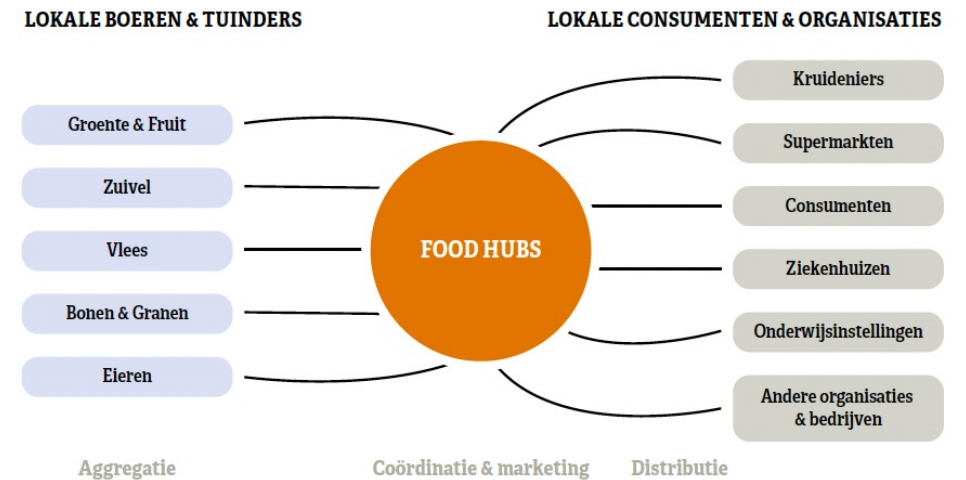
LOKALE BOEREN & TUINDERS

LOKALE CONSUMENTEN & ORGANISATIES

Groente & Fruit

Zuivel

Vlees

Bonen & Granen

Eieren

FOOD HUBS

Kruideniers

Supermarkten

Consumenten

Ziekenhuizen

Onderwijsinstellingen

Andere organisaties & bedrijven

Aggregatie

Coördinatie & marketing

Distributie